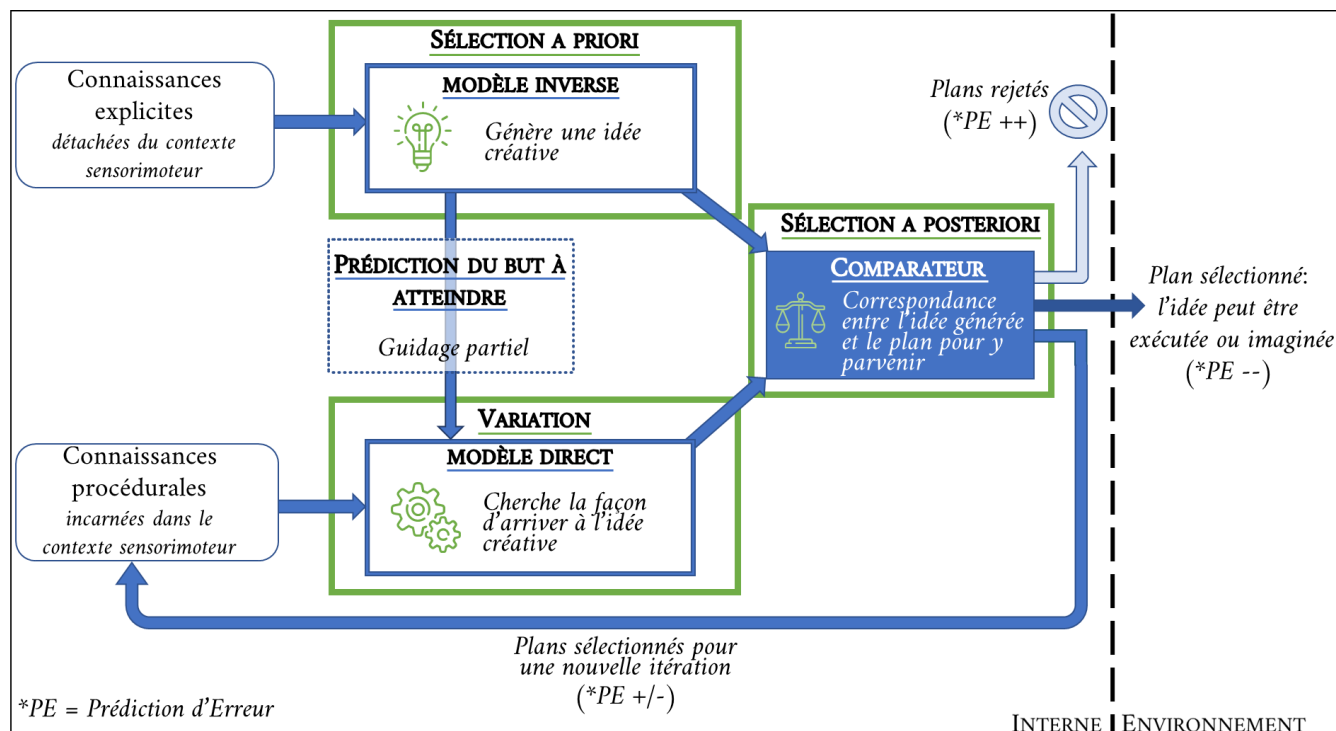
Sélection a priori

Modèle inverse

Génère une idée créative

Connaissances explicites
détachées du contexte sensorimoteur

Plans rejetés
(*PE ++)

Prédiction du but à atteindre

Guidage partiel

Sélection a posteriori

Comparateur

Correspondance entre l'idée générée et le plan pour y parvenir

Plan sélectionné:
l'idée peut être exécutée ou imaginée
(*PE --)

Variation

Modèle direct

Cherche la façon d'arriver à l'idée créative

Connaissances procédurales
incarnées dans le contexte sensorimoteur

Plans sélectionnés pour une nouvelle itération
(*PE +/-)

*PE = Prédiction d'Erreur

Interne | Environnement